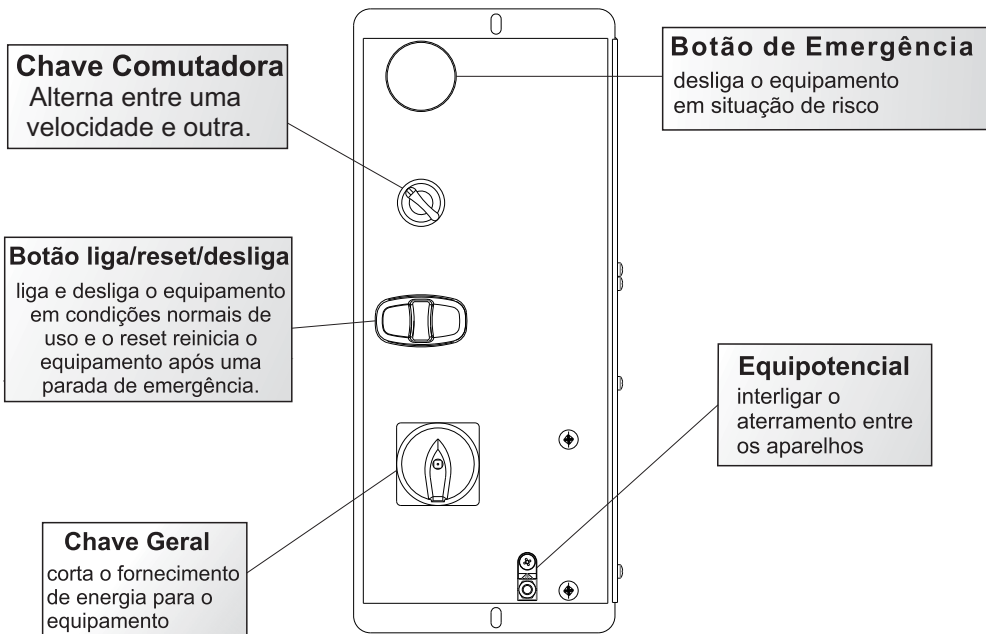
Chave Comutadora
Alterna entre uma velocidade e outra.

Botão de Emergência
desliga o equipamento em situação de risco

Botão liga/reset/desliga
liga e desliga o equipamento em condições normais de uso e o reset reinicia o equipamento após uma parada de emergência.

Equipotencial
interligar o aterramento entre os aparelhos

Chave Geral
corta o fornecimento de energia para o equipamento